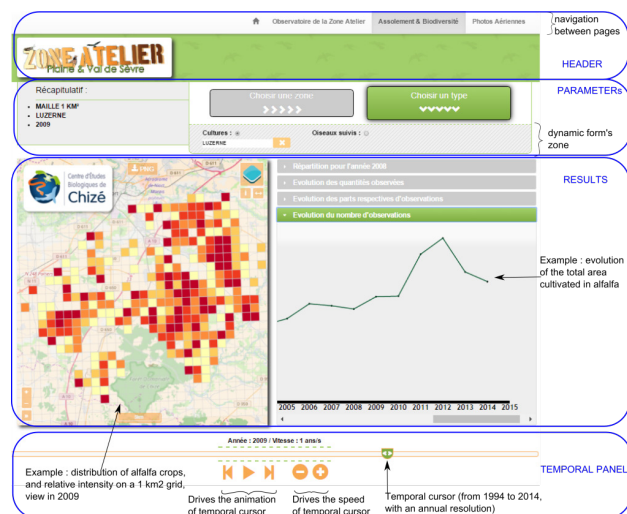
Observatoire de la Zone Atelier
Assolement & Biodiversité
Photos Aériennes

navigation between pages

ZONE ATELIER
Plaine & Val de Sèvre

HEADER

Récapitulatif :
- MAILLE 1 KM²
- LUZERNE
- 2009

Choisir une zone
Choisir un type

PARAMETERs

Cultures :
LUZERNE
Oiseaux suivis :

dynamic form's zone

RESULTS

Centre d'Études Biologiques de Chizé

Répartition pour l'année 2008
Evolution des quantités observées
Evolution des parts respectives d'observations
Evolution du nombre d'observations

Example : evolution of the total area cultivated in alfalfa

2005 2006 2007 2008 2009 2010 2011 2012 2013 2014 2015

Année : 2009 / Vitesse : 1 ans/s

TEMPORAL PANEL

Example : distribution of alfalfa crops, and relative intensity on a 1 km2 grid, view in 2009

Drives the animation of temporal cursor

Drives the speed of temporal cursor

Temporal cursor (from 1994 to 2014, with an annual resolution)